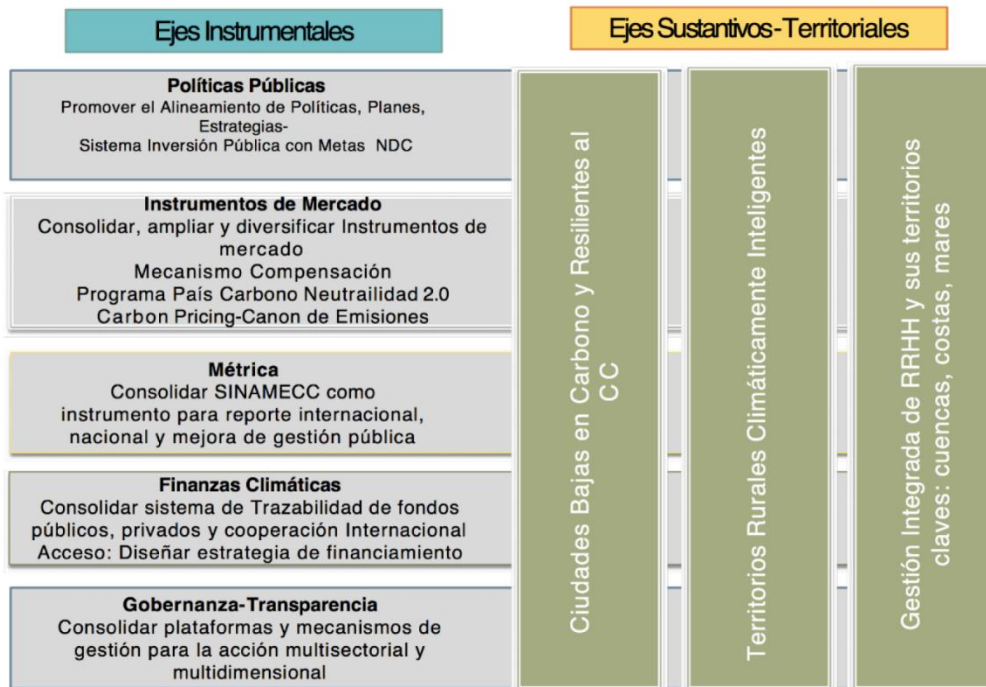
Ejes Instrumentales

Ejes Sustantivos-Territoriales

Políticas Públicas
Promover el Alineamiento de Políticas, Planes, Estrategias-
Sistema Inversión Pública con Metas NDC

Instrumentos de Mercado
Consolidar, ampliar y diversificar Instrumentos de mercado
Mecanismo Compensación
Programa País Carbono Neutrailidad 2.0
Carbon Pricing-Canon de Emisiones

Métrica
Consolidar SINAMECC como instrumento para reporte internacional, nacional y mejora de gestión pública

Finanzas Climáticas
Consolidar sistema de Trazabilidad de fondos públicos, privados y cooperación Internacional
Acceso: Diseñar estrategia de financiamiento

Gobernanza-Transparencia
Consolidar plataformas y mecanismos de gestión para la acción multisectorial y multidimensional

Ciudades Bajas en Carbono y Resilientes al CC

Territorios Rurales Climáticamente Inteligentes

Gestión Integrada de RRHH y sus territorios claves: cuencas, costas, mares